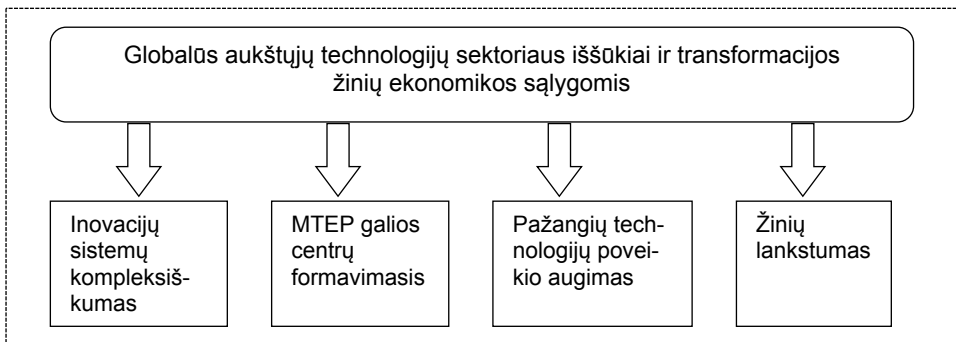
Globalūs aukštųjų technologijų sektoriaus iššūkiai ir transformacijos žinių ekonomikos sąlygomis

Inovacijų sistemų kompleksiškumas

MTEP galios centrų formavimasis

Pažangių technologijų poveikio augimas

Žinių lankstumas